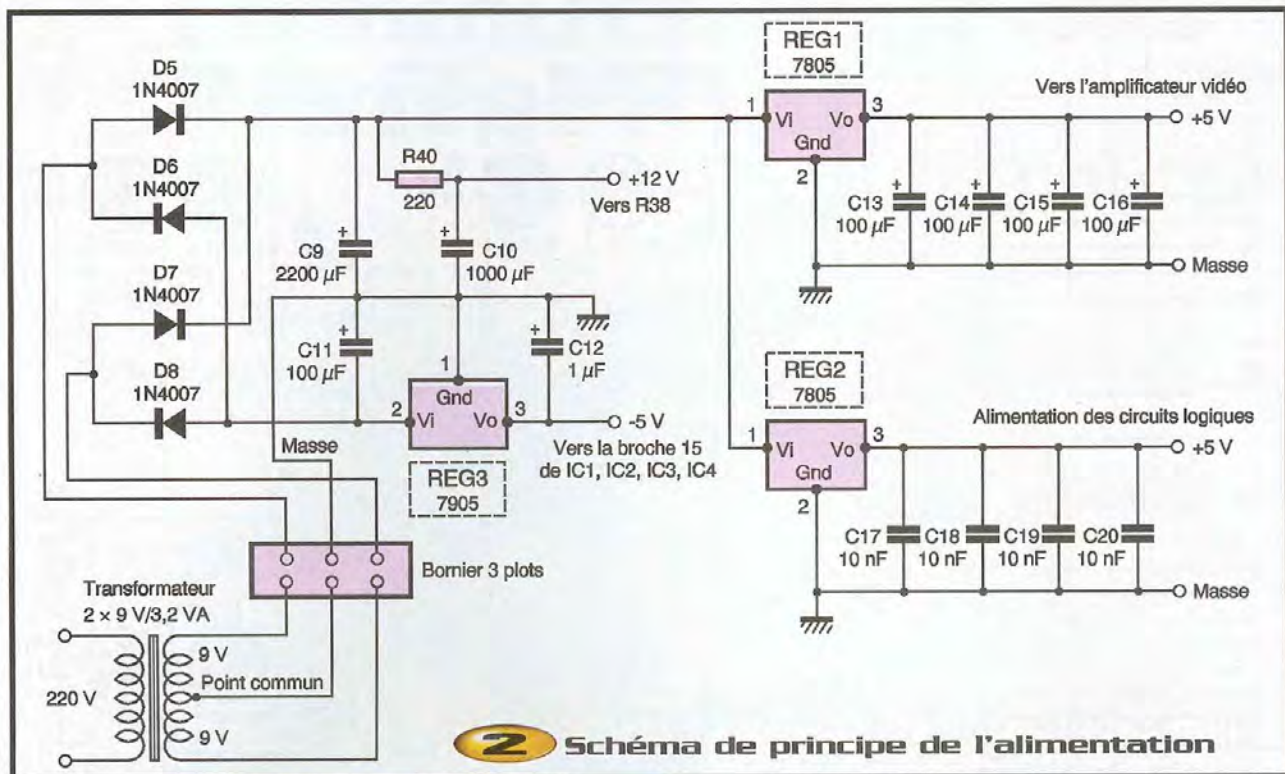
REG1
7805

D5
1N4007

Vers l'amplificateur vidéo

1 Vi Vo 3
Gnd
2

+5 V

D6
1N4007

R40
220

+12 V
Vers R38

C13
100 $\mu$F

C14
100 $\mu$F

C15
100 $\mu$F

C16
100 $\mu$F

C9
2200 $\mu$F

C10
1000 $\mu$F

Masse

D7
1N4007

C11
100 $\mu$F

C12
1 $\mu$F

1
Gnd
2 Vi Vo 3

-5 V
Vers la broche 15
de IC1, IC2, IC3, IC4

D8
1N4007

REG2
7805

Alimentation des circuits logiques

1 Vi Vo 3
Gnd
2

+5 V

Masse

REG3
7905

Bornier 3 plots

C17
10 nF

C18
10 nF

C19
10 nF

C20
10 nF

Masse

Transformateur
2 × 9 V/3,2 VA

9 V
Point commun
9 V

220 V

2 Schéma de principe de l'alimentation